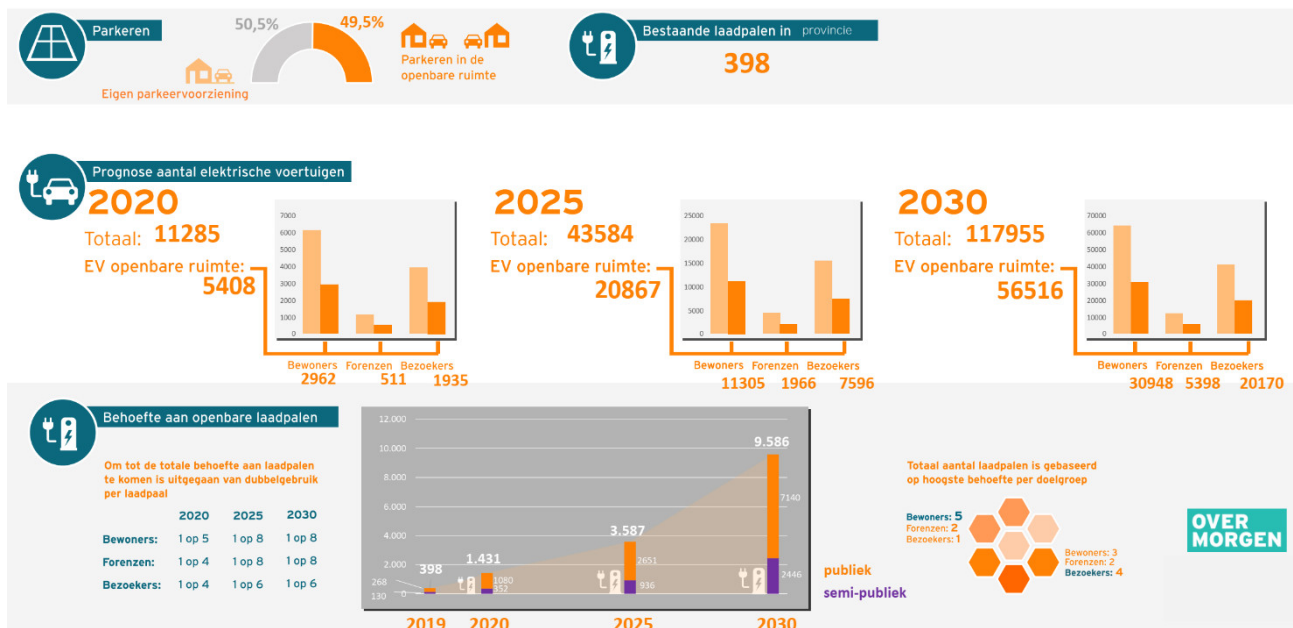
Parkeren

50,5%

49,5%

Eigen parkeervoorziening

Parkeren in de openbare ruimte

Bestaande laadpalen in provincie

398

Prognose aantal elektrische voertuigen

2020

Totaal: 11285

EV openbare ruimte: 5408

7000
6000
5000
4000
3000
2000
1000
0

Bewoners 2962
Forenzen 511
Bezoekers 1935

2025

Totaal: 43584

EV openbare ruimte: 20867

25000
20000
15000
10000
5000
0

Bewoners 11305
Forenzen 1966
Bezoekers 7596

2030

Totaal: 117955

EV openbare ruimte: 56516

70000
60000
50000
40000
30000
20000
10000
0

Bewoners 30948
Forenzen 5398
Bezoekers 20170

Behoefte aan openbare laadpalen

Om tot de totale behoefte aan laadpalen te komen is uitgegaan van dubbelgebruik per laadpaal

| | 2020 | 2025 | 2030 |
|---|---|---|---|
| Bewoners: | 1 op 5 | 1 op 8 | 1 op 8 |
| Forenzen: | 1 op 4 | 1 op 8 | 1 op 8 |
| Bezoekers: | 1 op 4 | 1 op 6 | 1 op 6 |

12.000
10.000
8.000
6.000
4.000
2.000
0

268
130
398
1.431
1080
352
3.587
2651
936
9.586
7140
2446

2019 2020 2025 2030

publiek

semi-publiek

Totaal aantal laadpalen is gebaseerd op hoogste behoefte per doelgroep

Bewoners: 5
Forenzen: 2
Bezoekers: 1

Bewoners: 3
Forenzen: 2
Bezoekers: 4

OVER MORGEN